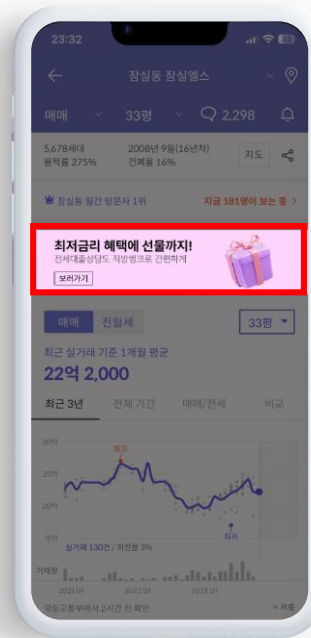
23:32

잠실동 잠실엘스

매매 33평 2,298

5,678세대 2008년 9월(16년차)
용적률 275% 건폐율 16%

지도

잠실동 월간 방문자 1위

지금 181명이 보는 중 >

최저금리 혜택에 선물까지!
전세대출상담도 직방뱅크로 간편하게
보러가기

매매 전월세 33평

최근 실거래 기준 1개월 평균
22억 2,000

최근 3년 전체 기간 매매/전세 비교

30억
25억
20억
최고
최저

실거래 130건 / 하한율 3%

거래량

2021.01 2022.01 2023.01

국토교통부에서 2시간 전 확인